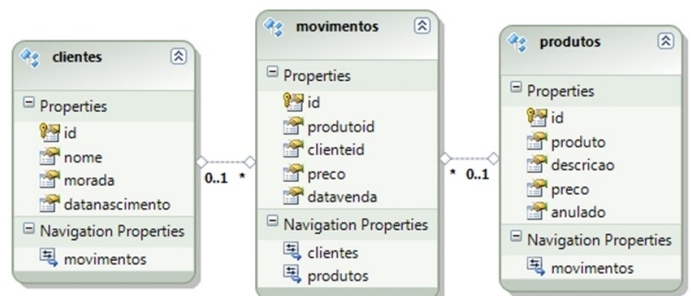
clientes

Properties

id

nome

morada

datanascimento

Navigation Properties

movimentos

0..1

*

movimentos

Properties

id

produtoid

clienteid

preco

datavenda

Navigation Properties

clientes

produtos

*

0..1

produtos

Properties

id

produto

descricao

preco

anulado

Navigation Properties

movimentos